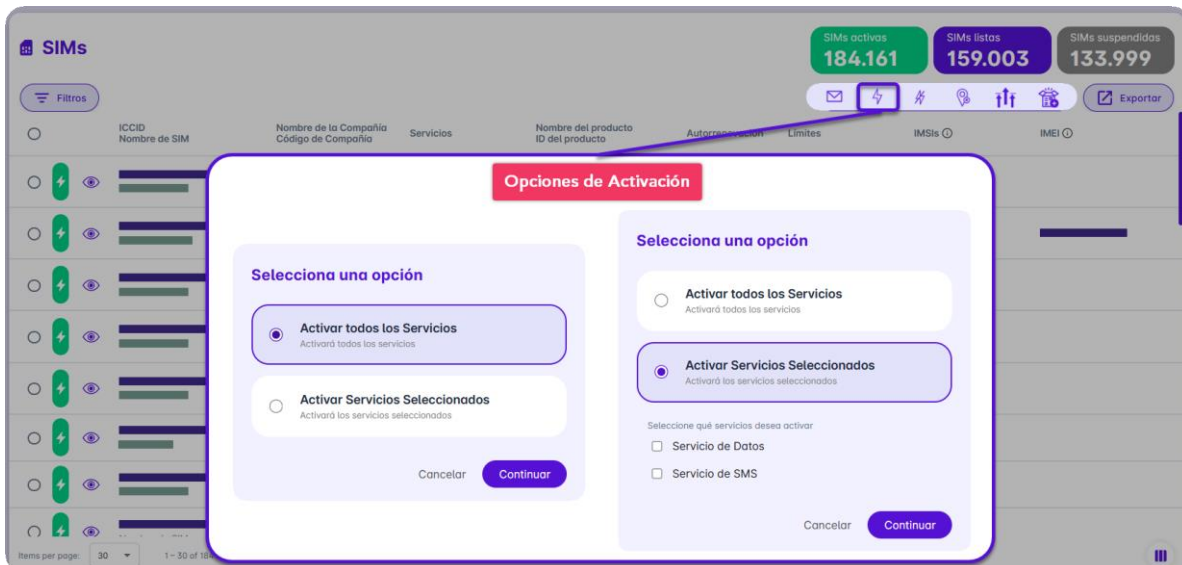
SIMs

SIMs activas
184.161

SIMs listas
159.003

SIMs suspendidas
133.999

Filtros

Exportar

| ICCID Nombre de SIM | Nombre de la Compañía Código de Compañía | Servicios | Nombre del producto ID del producto | Autorrenovación | Límites | IMSIs | IMEI |
|---|---|---|---|---|---|---|---|

Opciones de Activación

Selecciona una opción

Activar todos los Servicios
Activará todos los servicios

Activar Servicios Seleccionados
Activará los servicios seleccionados

Cancelar
Continuar

Selecciona una opción

Activar todos los Servicios
Activará todos los servicios

Activar Servicios Seleccionados
Activará los servicios seleccionados

Seleccione qué servicios desea activar

Servicio de Datos

Servicio de SMS

Cancelar
Continuar

Items per page: 30

1 – 30 of 18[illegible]